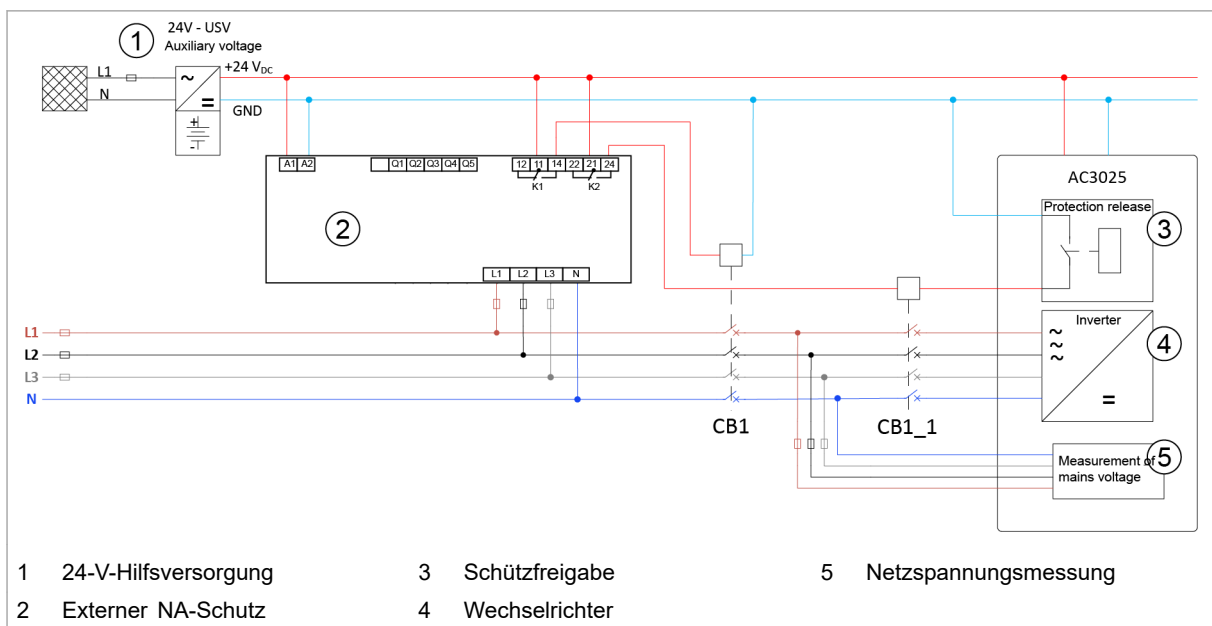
1 24V - USV Auxiliary voltage

L1
N
~
=
+24 $V_{DC}$
GND
+
-

A1 A2
Q1 Q2 Q3 Q4 Q5
12 11 14 22 21 24
K1
K2
2
L1 L2 L3 N

AC3025
Protection release 3
Inverter 4
~
~
~
=
Measurement of mains voltage 5

L1
L2
L3
N
CB1
CB1_1

1 24-V-Hilfsversorgung
2 Externer NA-Schutz
3 Schützfreigabe
4 Wechselrichter
5 Netzspannungsmessung